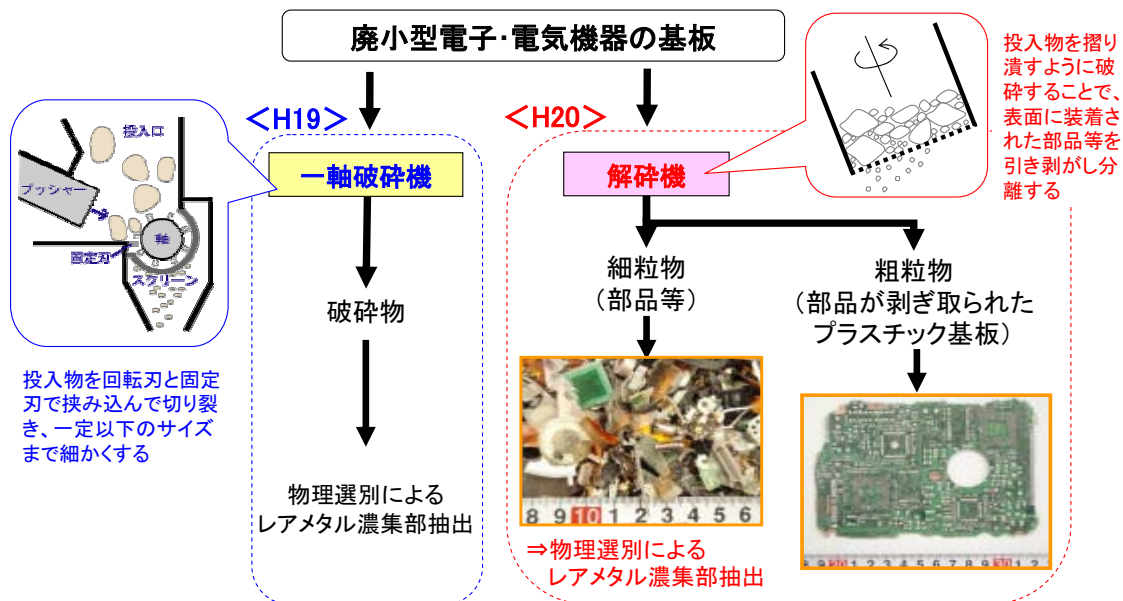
廃小型電子･電気機器の基板

＜H19＞

一軸破砕機

投入口

プッシャー

軸

固定刃

スクリーン

投入物を回転刃と固定刃で挟み込んで切り裂き、一定以下のサイズまで細かくする

破砕物

物理選別による
レアメタル濃集部抽出

＜H20＞

解砕機

投入物を擂り潰すようにことで、表面に装着された部品等を引き剥がし分離する

細粒物
（部品等）

粗粒物
（部品が剥ぎ取られた
プラスチック基板）

8 9 10 1 2 3 4 5 6

⇒物理選別による
レアメタル濃集部抽出